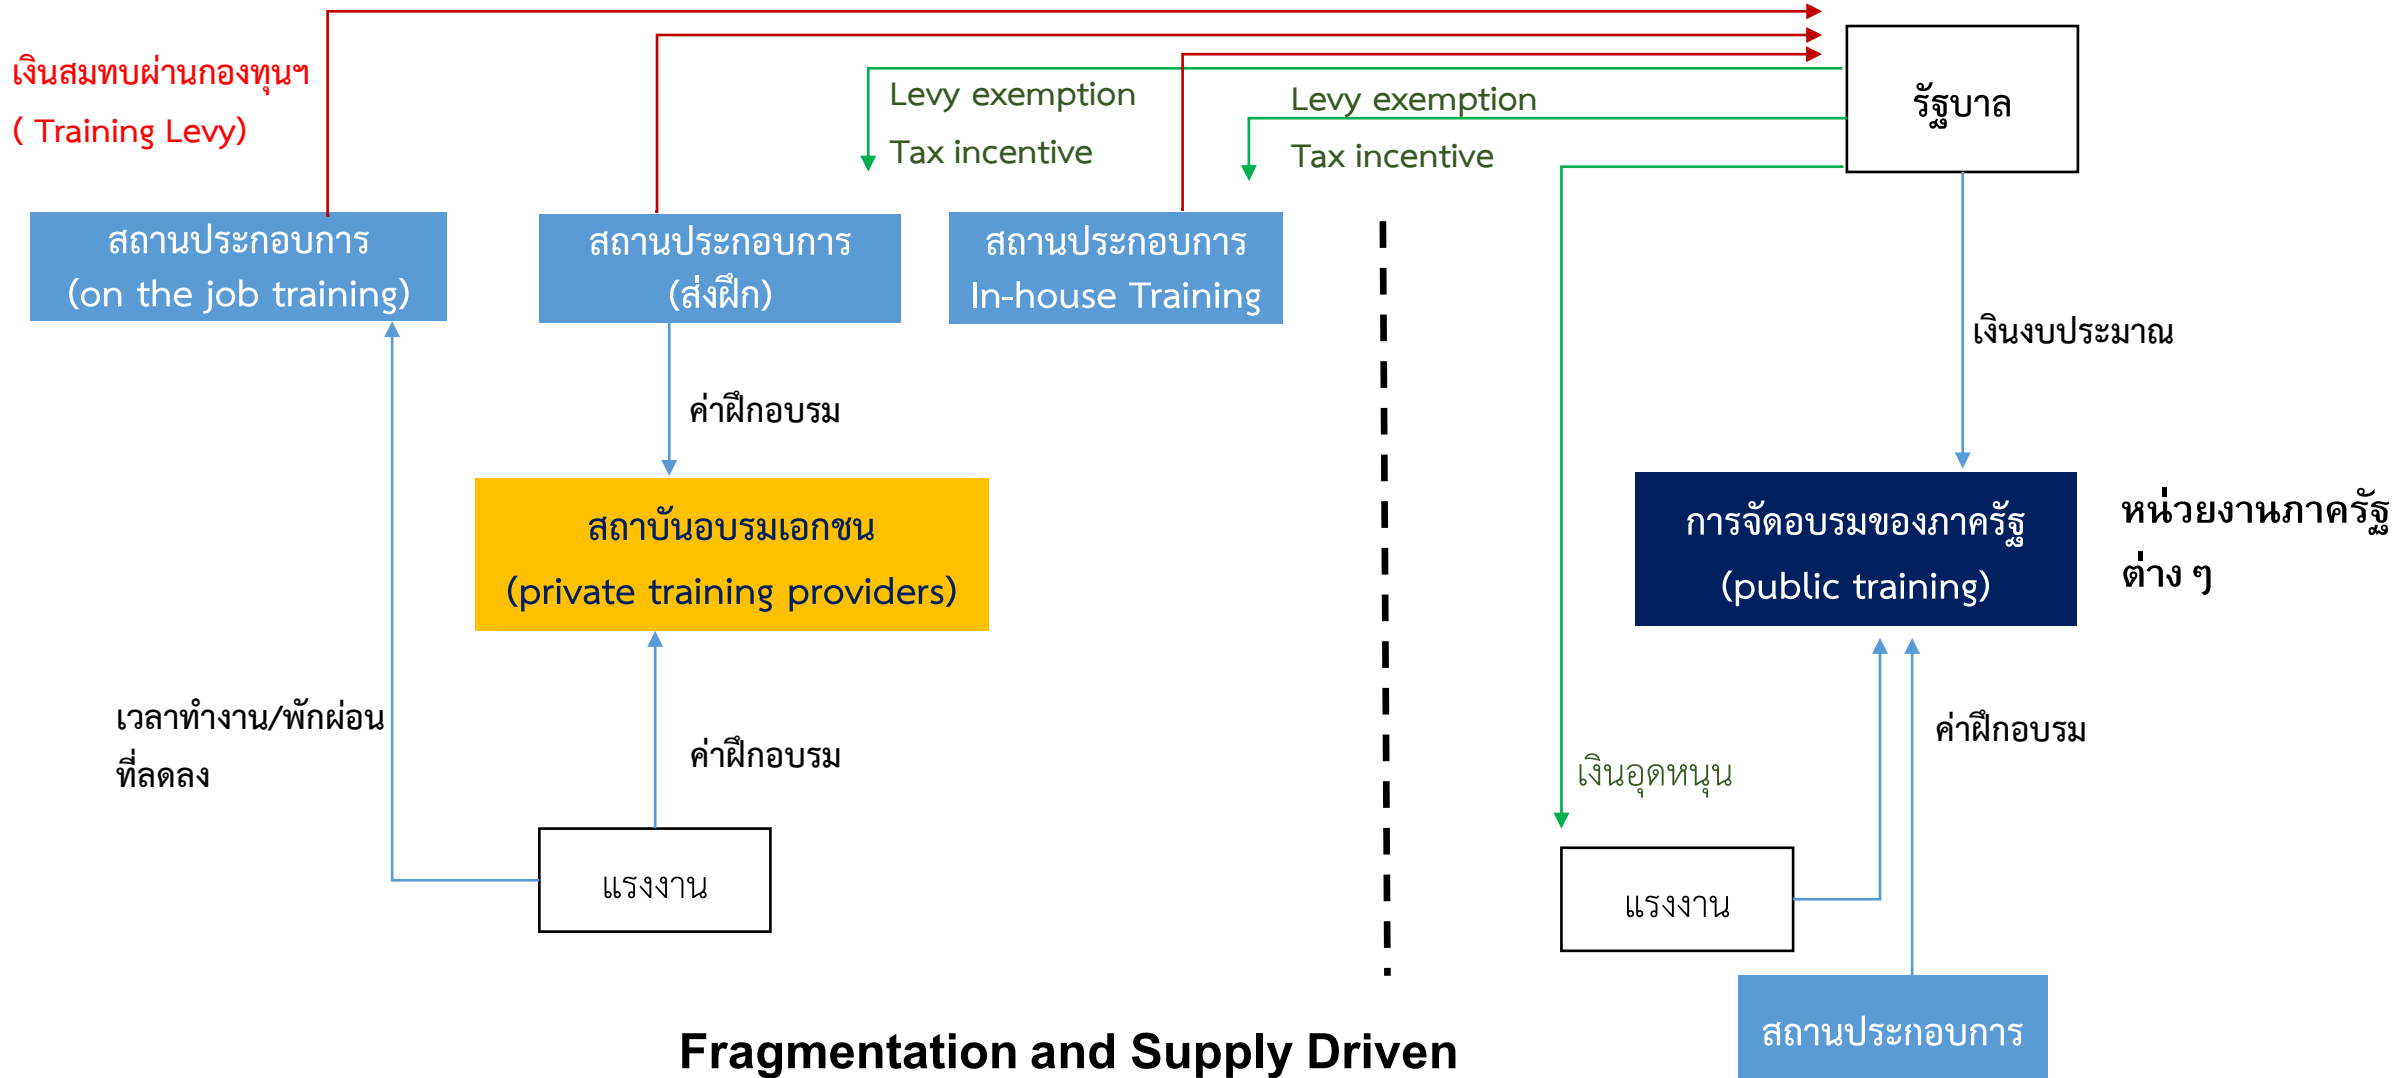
เงินสมทบผ่านกองทุนฯ
( Training Levy)

Levy exemption
Tax incentive

Levy exemption
Tax incentive

รัฐบาล

สถานประกอบการ
(on the job training)

สถานประกอบการ
(ส่งฝึก)

สถานประกอบการ
In-house Training

เงินงบประมาณ

ค่าฝึกอบรม

สถาบันอบรมเอกชน
(private training providers)

การจัดอบรมของภาครัฐ
(public training)

หน่วยงานภาครัฐ
ต่าง ๆ

เวลาทำงาน/พักผ่อน
ที่ลดลง

ค่าฝึกอบรม

ค่าฝึกอบรม

เงินอุดหนุน

แรงงาน

แรงงาน

สถานประกอบการ

Fragmentation and Supply Driven